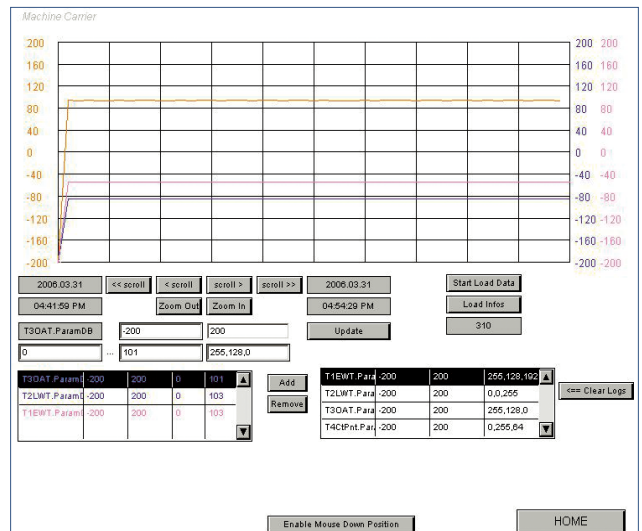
Machine Carrier

200
160
120
80
40
0
-40
-80
-120
-160
-200

200 200
160 160
120 120
80 80
40 40
0 0
-40 -40
-80 -80
-120 -120
-160 -160
-200 -200

2006.03.31
<< scroll
< scroll
scroll >
scroll >>
2006.03.31
Start Load Data
04:41:59 PM
Zoom Out
Zoom In
04:54:29 PM
Load Infos
310
T3OAT.ParamDB
-200
200
Update
0
...
101
255,128,0

| T3OAT.ParamD | -200 | 200 | 0 | 101 |
|---|---|---|---|---|
| T2LWT.ParamD | -200 | 200 | 0 | 103 |
| T1EWT.ParamD | -200 | 200 | 0 | 103 |

Add
Remove

| T1EWT.Para | -200 | 200 | 255,128,192 |
|---|---|---|---|
| T2LWT.Para | -200 | 200 | 0,0,255 |
| T3OAT.Para | -200 | 200 | 255,128,0 |
| T4CtPnt.Par | -200 | 200 | 0,255,64 |

<== Clear Logs

Enable Mouse Down Position
HOME